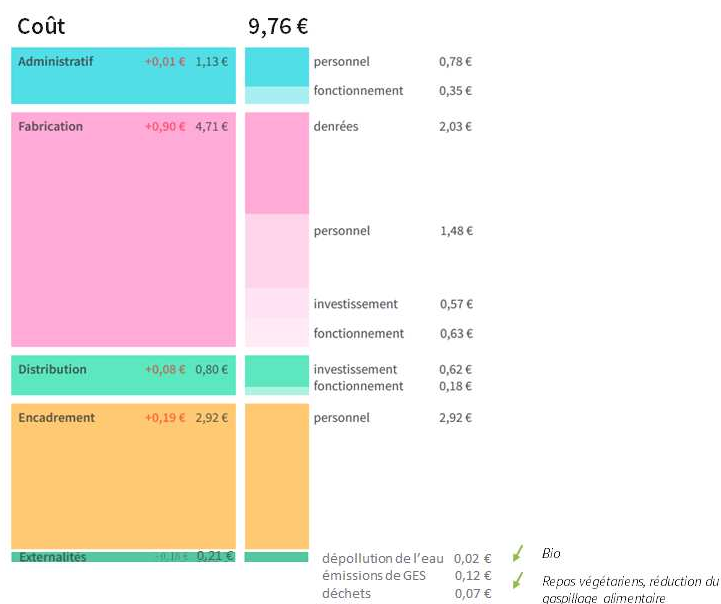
Coût

9,76 €

Administratif +0,01 € 1,13 €

personnel 0,78 €

fonctionnement 0,35 €

Fabrication +0,90 € 4,71 €

denrées 2,03 €

personnel 1,48 €

investissement 0,57 €

fonctionnement 0,63 €

Distribution +0,08 € 0,80 €

investissement 0,62 €

fonctionnement 0,18 €

Encadrement +0,19 € 2,92 €

personnel 2,92 €

Externalités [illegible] 0,21 €

dépollution de l'eau 0,02 €

émissions de GES 0,12 €

déchets 0,07 €

Bio

Repos végétariens, réduction du gaspillage alimentaire